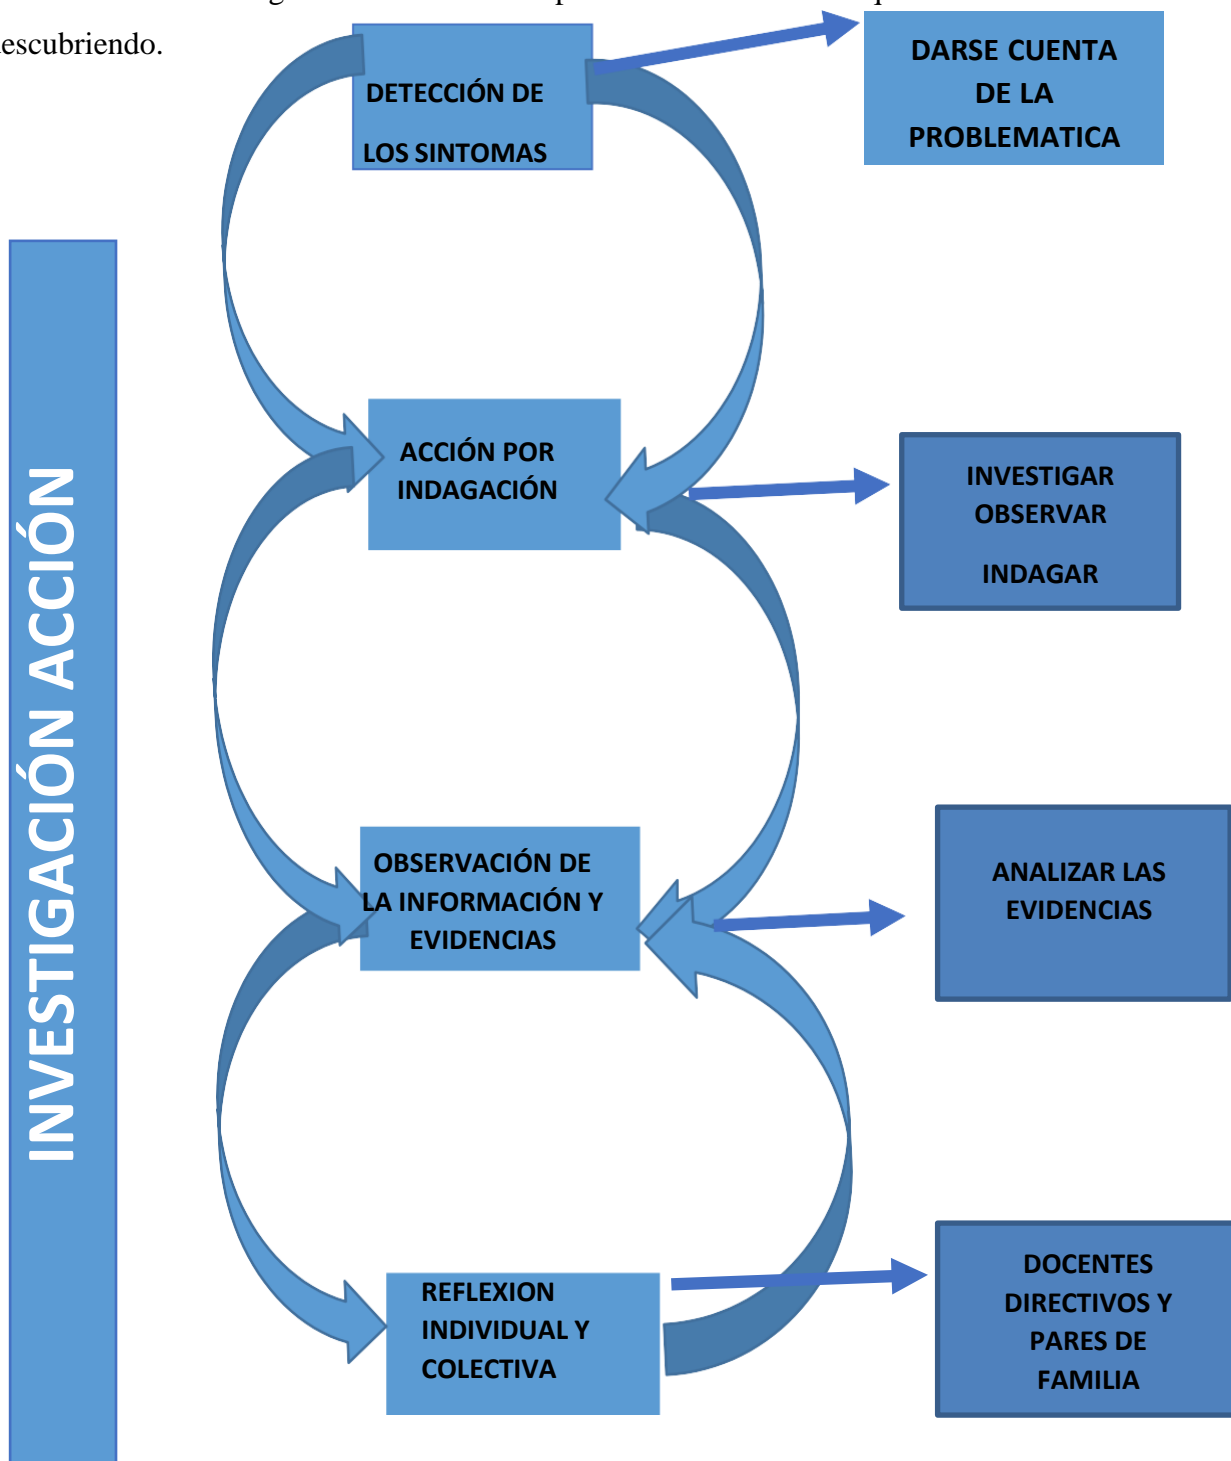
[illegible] escubriendo.

DETECCIÓN DE LOS SINTOMAS

DARSE CUENTA DE LA PROBLEMATICA

INVESTIGACIÓN ACCIÓN

ACCIÓN POR INDAGACIÓN

INVESTIGAR OBSERVAR INDAGAR

OBSERVACIÓN DE LA INFORMACIÓN Y EVIDENCIAS

ANALIZAR LAS EVIDENCIAS

REFLEXION INDIVIDUAL Y COLECTIVA

DOCENTES DIRECTIVOS Y PARES DE FAMILIA